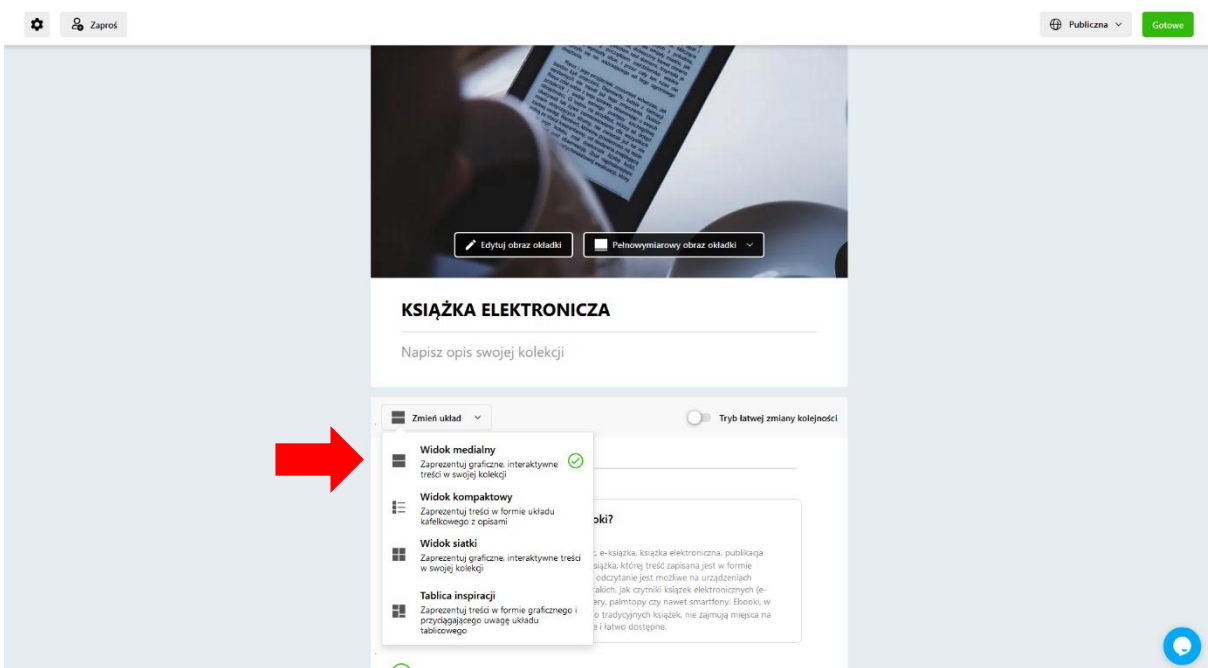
Zaproś

Publiczna

Gotowe

Edytuj obraz okładki

Pełnowymiarowy obraz okładki

KSIĄŻKA ELEKTRONICZA

Napisz opis swojej kolekcji

Zmień układ

Tryb łatwej zmiany kolejności

Widok medialny
Zaprezentuj graficzne, interaktywne treści w swojej kolekcji

Widok kompaktowy
Zaprezentuj treści w formie układu kafelkowego z opisami

Widok siatki
Zaprezentuj graficzne, interaktywne treści w swojej kolekcji

Tablica inspiracji
Zaprezentuj treści w formie graficznego i przyciągającego uwagę układu tablicowego

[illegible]oki?

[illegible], e-książka, książka elektroniczna, publikacja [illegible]siążka, której treść zapisana jest w formie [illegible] odczytanie jest możliwe na urządzeniach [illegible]takich, jak czytniki książek elektronicznych (e-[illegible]ery, palmtopy czy nawet smartfony. Ebooki, w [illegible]o tradycyjnych książek, nie zajmują miejsca na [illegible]e i łatwo dostępne.